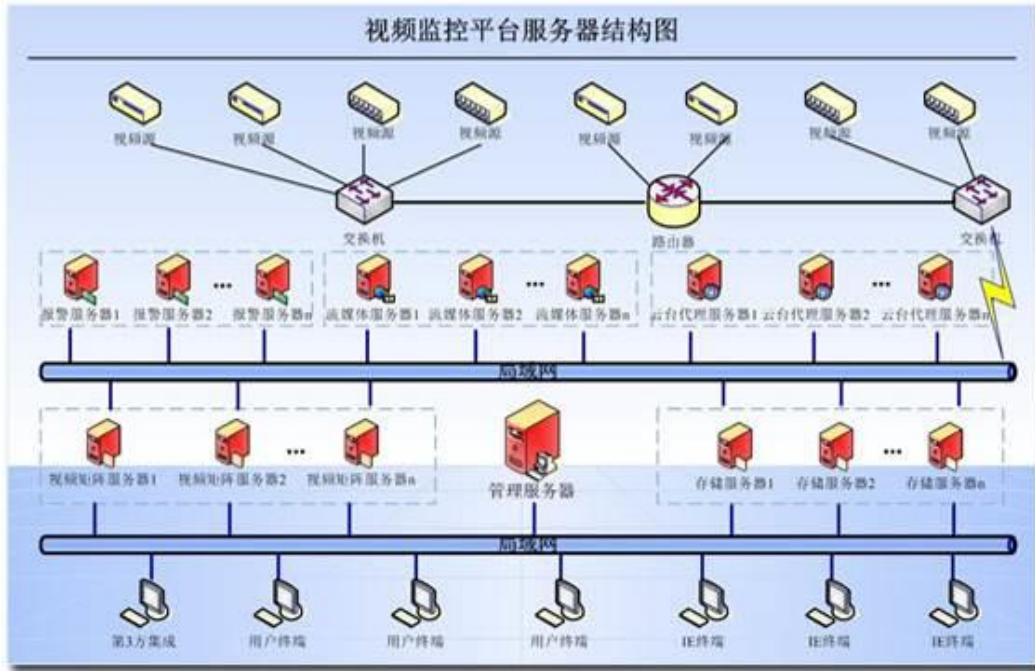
视频监控平台服务器结构图

视频源

视频源

视频源

视频源

视频源

视频源

视频源

视频源

交换机

路由器

交换机

报警服务器1

报警服务器2

...

报警服务器n

流媒体服务器1

流媒体服务器2

...

流媒体服务器n

云台代理服务器1

云台代理服务器2

...

云台代理服务器n

局域网

视频矩阵服务器1

视频矩阵服务器2

...

视频矩阵服务器n

管理服务器

存储服务器1

存储服务器2

...

存储服务器n

局域网

第3方集成

用户终端

用户终端

用户终端

IE终端

IE终端

IE终端